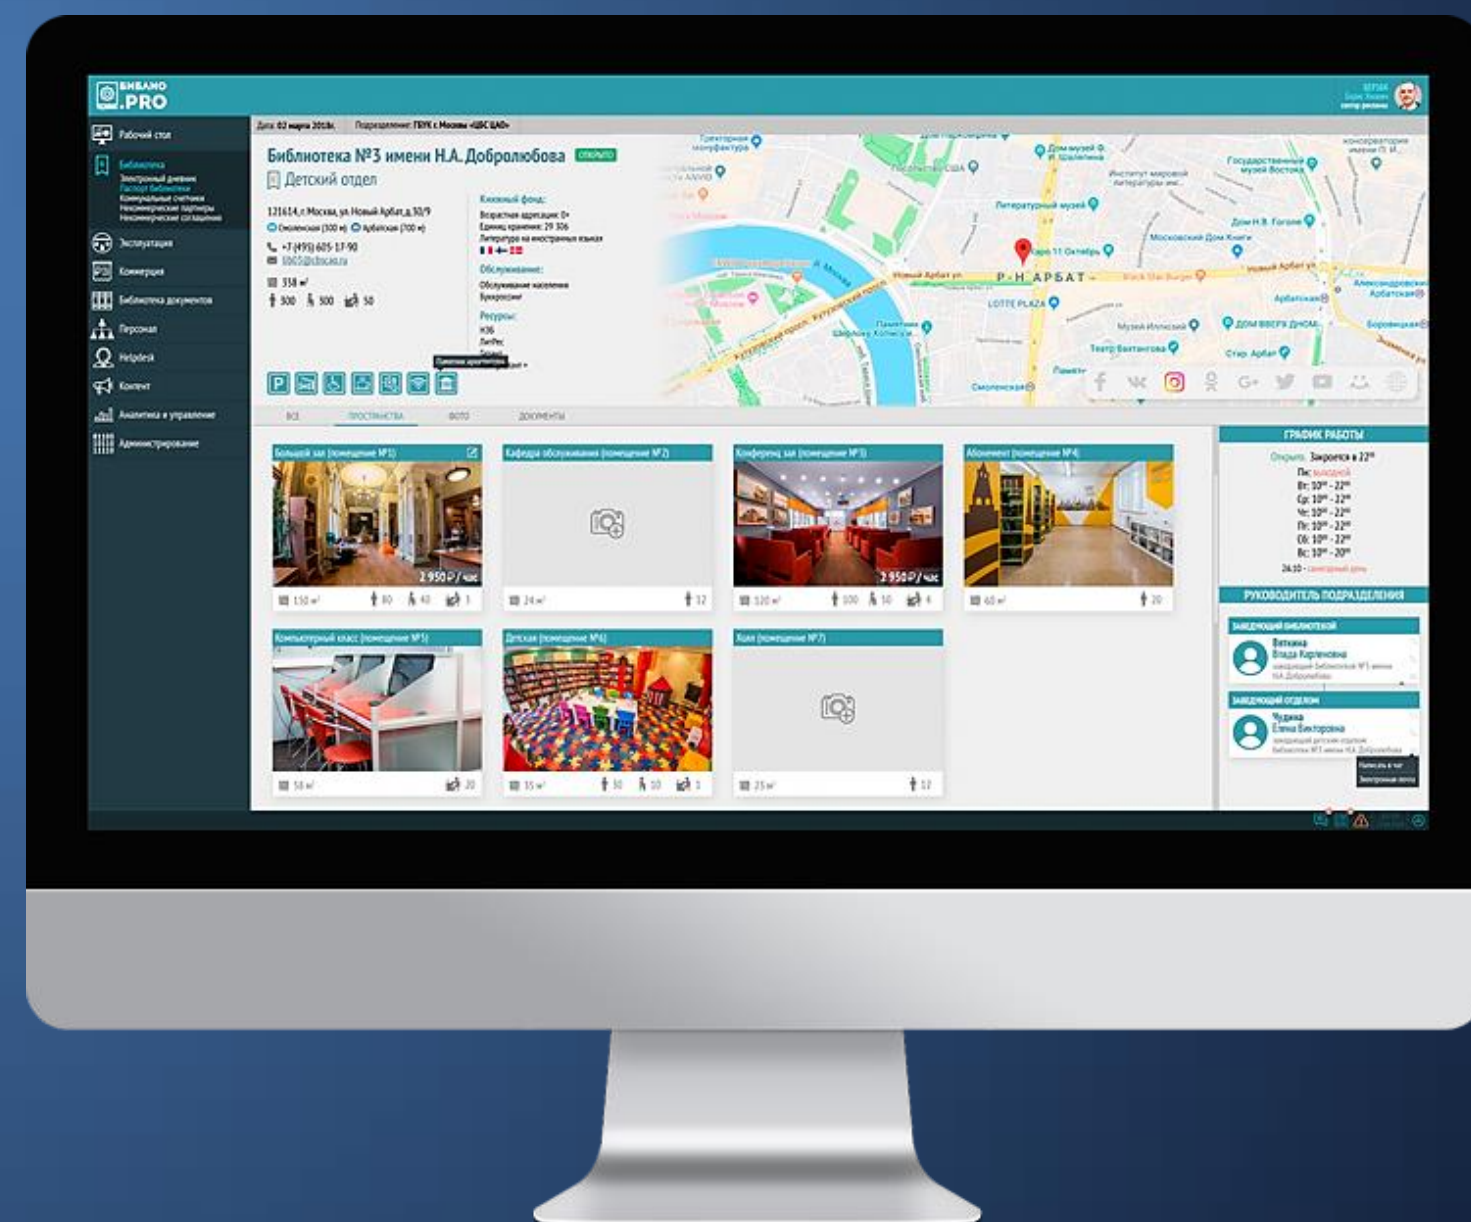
БИБЛИО .PRO

Рабочий стол
Библиотека
Электронный дневник
Паспорт библиотеки
Коммунальные счетчики
Некоммерческие партнеры
Некоммерческие соглашения
Эксплуатация
Коммерция
Библиотека документов
Персонал
Helpdesk
Контент
Аналитика и управление
Администрирование

Дата: 02 марта 2018г. Подразделение: ГБУК г. Москвы «ЦБС ЦАО»

Библиотека №3 имени Н.А. Добролюбова ОТКРЫТО
Детский отдел

121614, г. Москва, ул. Новый Арбат, д. 30/9
Смоленская (300 м) Арбатская (700 м)
+7 (495) 605-17-90
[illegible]
358 м²
300 300 50

Книжный фонд:
Возрастная адресация: 0+
Единиц хранения: 29 306
Литература на иностранных языках

Обслуживание:
Обслуживание населения
Буккроссинг

Ресурсы:
НЭБ
ЛитРес

Р-Н АРБАТ
Новый Арбат ул.
LOTTE PLAZA
Литературный музей
Дом книги
Театр Вахтангова
Смоленская
Арбатская

ВСЕ ПРОСТРАНСТВА ФОТО ДОКУМЕНТЫ

Большой зал (помещение №1)
2 950 ₽ / час
150 м² 80 40 1

Кафедра обслуживания (помещение №2)
24 м² 12

Конференц зал (помещение №3)
2 950 ₽ / час
120 м² 100 50 4

Абонемент (помещение №4)
60 м² 20

Компьютерный класс (помещение №5)
50 м² 20

Детская (помещение №6)
35 м² 30 10 1

Холл (помещение №7)
25 м² 12

ГРАФИК РАБОТЫ
Открыто. Закроется в 22⁰⁰
Пн: выходной
Вт: 10⁰⁰ - 22⁰⁰
Ср: 10⁰⁰ - 22⁰⁰
Чт: 10⁰⁰ - 22⁰⁰
Пт: 10⁰⁰ - 22⁰⁰
Сб: 10⁰⁰ - 22⁰⁰
Вс: 10⁰⁰ - 20⁰⁰
24.10 - санитарный день

РУКОВОДИТЕЛЬ ПОДРАЗДЕЛЕНИЯ
ЗАВЕДУЮЩИЙ БИБЛИОТЕКОЙ
Витнина Влада Карленовна
заведующий библиотекой №3 имени Н.А. Добролюбова
ЗАВЕДУЮЩИЙ ОТДЕЛОМ
Чудина Елена Викторовна
заведующий детским отделом Библиотеки №3 имени Н.А. Добролюбова
Написать в чат
Электронная почта